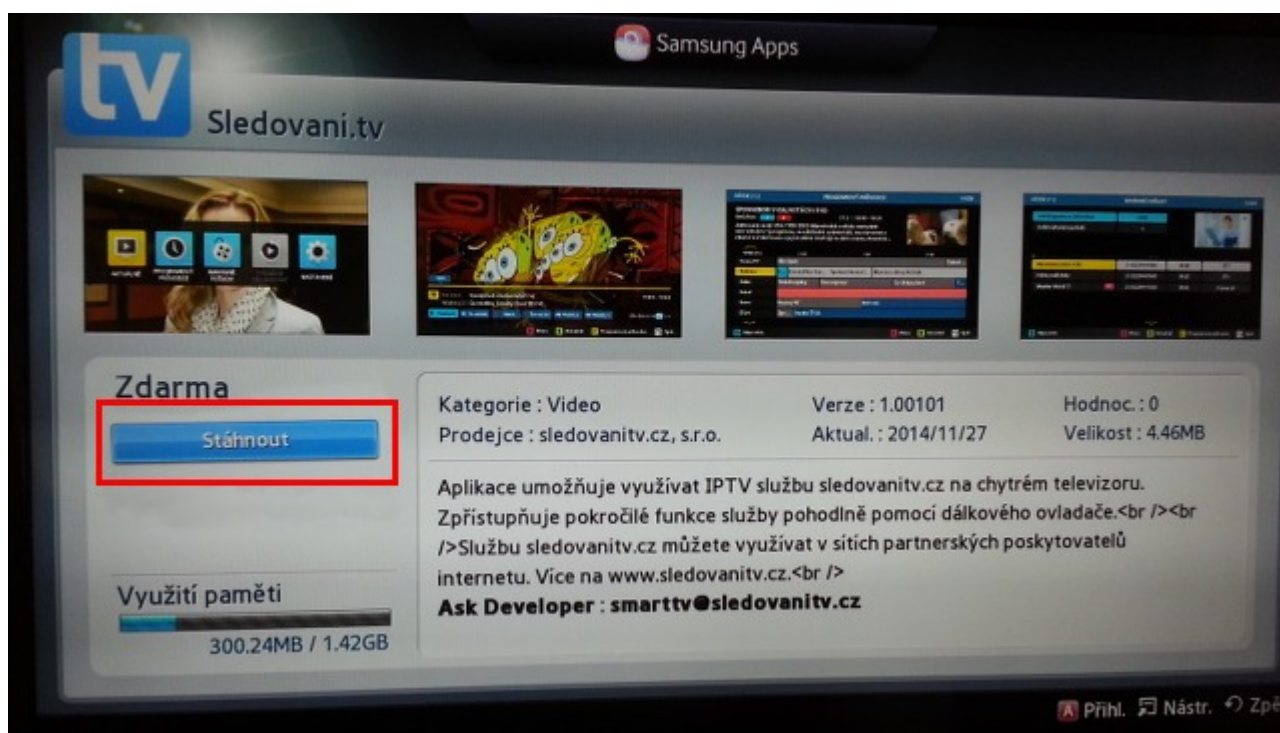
Samsung Apps

tv

Sledovani.tv

Zdarma

Stáhnout

Využití paměti

300.24MB / 1.42GB

| Kategorie : Video | Verze : 1.00101 | Hodnoc. : 0 |
|---|---|---|
| Prodejce : sledovanitv.cz, s.r.o. | Aktual. : 2014/11/27 | Velikost : 4.46MB |

Aplikace umožňuje využívat IPTV službu sledovanitv.cz na chytrém televizoru. Zpřístupňuje pokročilé funkce služby pohodlně pomocí dálkového ovladače.<br /><br />Službu sledovanitv.cz můžete využívat v sítích partnerských poskytovatelů internetu. Více na www.sledovanitv.cz.<br />

Ask Developer : smarttv@sledovanitv.cz

A Přihl. Nástr. Zpě